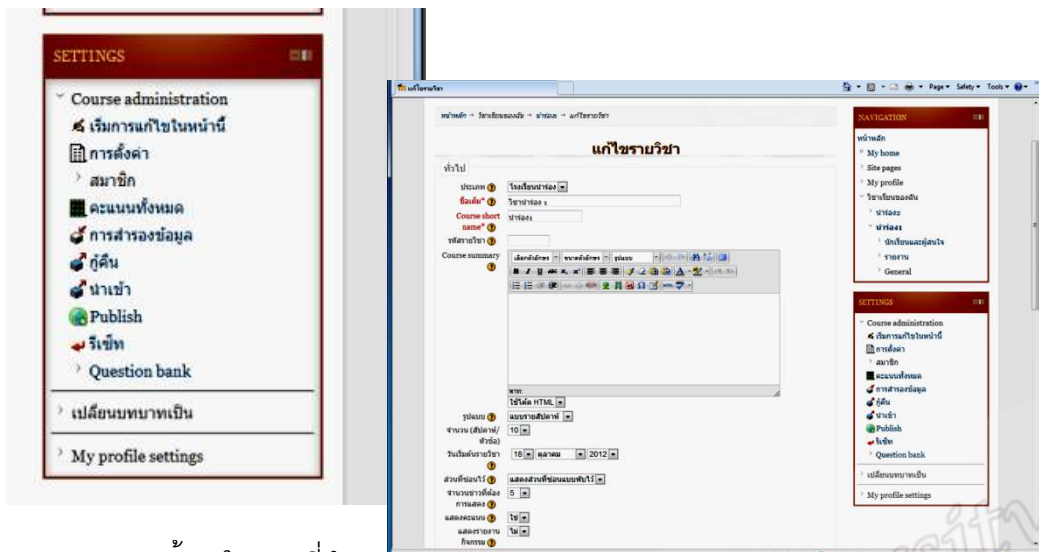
SETTINGS

Course administration
เริ่มการแก้ไขในหน้านี้
การตั้งค่า
สมาชิก
คะแนนทั้งหมด
การสำรองข้อมูล
กู้คืน
นำเข้า
Publish
รีเซ็ท
Question bank

เปลี่ยนบทบาทเป็น

My profile settings

แก้ไขรายวิชา

หน้าหลัก → วิชาเรียนของฉัน → นำร่อง → แก้ไขรายวิชา

แก้ไขรายวิชา

ทั่วไป

ประเภท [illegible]
ชื่อเต็ม* วิชานำร่อง 1
Course short name* นำร่อง1
รหัสรายวิชา
Course summary

Path:
ใช้โค้ด HTML
รูปแบบ แบบรายสัปดาห์
จำนวน (สัปดาห์/หัวข้อ) 10
วันเริ่มต้นรายวิชา 18 ตุลาคม 2012
ส่วนที่ซ่อนไว้ แสดงส่วนที่ซ่อนแบบพับไว้
จำนวนข่าวที่ต้องการแสดง 5
แสดงคะแนน ใช่
แสดงรายงานกิจกรรม ไม่

NAVIGATION
หน้าหลัก
My home
Site pages
My profile
วิชาเรียนของฉัน
นำร่อง2
นำร่อง1
นักเรียนและผู้สนใจ
รายงาน
General

SETTINGS
Course administration
เริ่มการแก้ไขในหน้านี้
การตั้งค่า
สมาชิก
คะแนนทั้งหมด
การสำรองข้อมูล
กู้คืน
นำเข้า
Publish
รีเซ็ท
Question bank
เปลี่ยนบทบาทเป็น
My profile settings

Page ▾ Safety ▾ Tools ▾